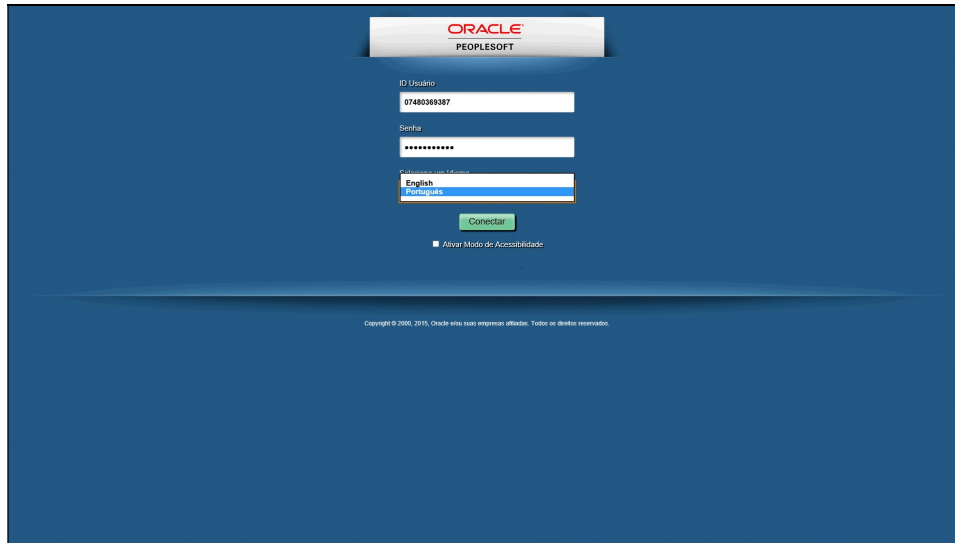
ORACLE
PEOPLESOFT

ID Usuário
07480369387

Senha
•••••••••••

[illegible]

English
Português

Conectar

Ativar Modo de Acessibilidade

Copyright © 2000, 2015, Oracle e/ou suas empresas afiliadas. Todos os direitos reservados.